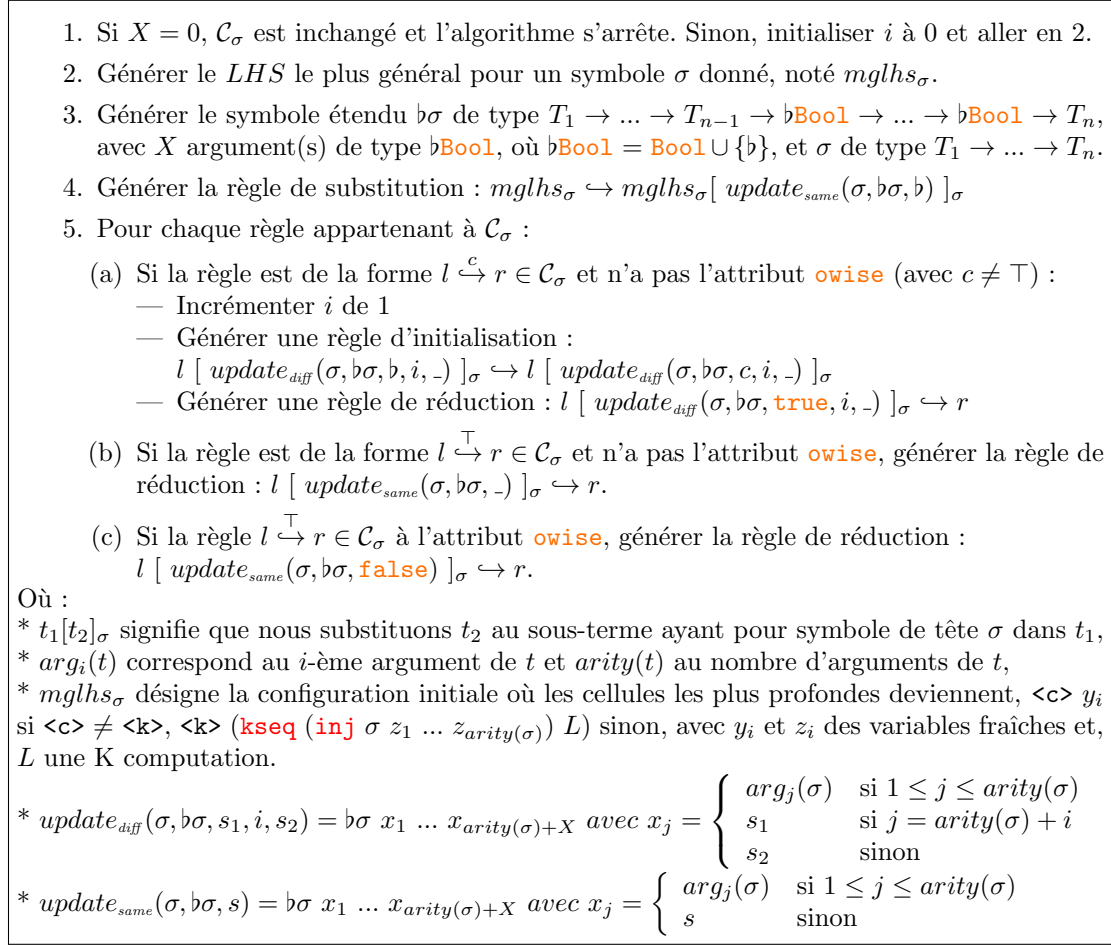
1. Si $X = 0$, $\mathcal{C}_\sigma$ est inchangé et l'algorithme s'arrête. Sinon, initialiser $i$ à 0 et aller en 2.

2. Générer le $LHS$ le plus général pour un symbole $\sigma$ donné, noté $mglhs_\sigma$.

3. Générer le symbole étendu $\flat\sigma$ de type $T_1 \to ... \to T_{n-1} \to \flat$Bool $\to ... \to \flat$Bool $\to T_n$, avec $X$ argument(s) de type $\flat$Bool, où $\flat$Bool $=$ Bool $\cup \{\flat\}$, et $\sigma$ de type $T_1 \to ... \to T_n$.

4. Générer la règle de substitution : $mglhs_\sigma \hookrightarrow mglhs_\sigma[\ update_{same}(\sigma, \flat\sigma, \flat)\ ]_\sigma$

5. Pour chaque règle appartenant à $\mathcal{C}_\sigma$ :

(a) Si la règle est de la forme $l \overset{c}{\hookrightarrow} r \in \mathcal{C}_\sigma$ et n'a pas l'attribut owise (avec $c \neq \top$) :
— Incrémenter $i$ de 1
— Générer une règle d'initialisation :
$l\ [\ update_{diff}(\sigma, \flat\sigma, \flat, i, \_)\ ]_\sigma \hookrightarrow l\ [\ update_{diff}(\sigma, \flat\sigma, c, i, \_)\ ]_\sigma$
— Générer une règle de réduction : $l\ [\ update_{diff}(\sigma, \flat\sigma,$ true$, i, \_)\ ]_\sigma \hookrightarrow r$

(b) Si la règle est de la forme $l \overset{\top}{\hookrightarrow} r \in \mathcal{C}_\sigma$ et n'a pas l'attribut owise, générer la règle de réduction : $l\ [\ update_{same}(\sigma, \flat\sigma, \_)\ ]_\sigma \hookrightarrow r$.

(c) Si la règle $l \overset{\top}{\hookrightarrow} r \in \mathcal{C}_\sigma$ à l'attribut owise, générer la règle de réduction :
$l\ [\ update_{same}(\sigma, \flat\sigma,$ false$)\ ]_\sigma \hookrightarrow r$.

Où :
* $t_1[t_2]_\sigma$ signifie que nous substituons $t_2$ au sous-terme ayant pour symbole de tête $\sigma$ dans $t_1$,
* $arg_i(t)$ correspond au $i$-ème argument de $t$ et $arity(t)$ au nombre d'arguments de $t$,
* $mglhs_\sigma$ désigne la configuration initiale où les cellules les plus profondes deviennent, <c> $y_i$ si <c> $\neq$ <k>, <k> (kseq (inj $\sigma$ $z_1$ ... $z_{arity(\sigma)}$) $L$) sinon, avec $y_i$ et $z_i$ des variables fraîches et, $L$ une K computation.
* $update_{diff}(\sigma, \flat\sigma, s_1, i, s_2) = \flat\sigma\ x_1\ ...\ x_{arity(\sigma)+X}\ avec\ x_j = \begin{cases} arg_j(\sigma) & \text{si } 1 \leq j \leq arity(\sigma) \\ s_1 & \text{si } j = arity(\sigma) + i \\ s_2 & \text{sinon} \end{cases}$
* $update_{same}(\sigma, \flat\sigma, s) = \flat\sigma\ x_1\ ...\ x_{arity(\sigma)+X}\ avec\ x_j = \begin{cases} arg_j(\sigma) & \text{si } 1 \leq j \leq arity(\sigma) \\ s & \text{sinon} \end{cases}$